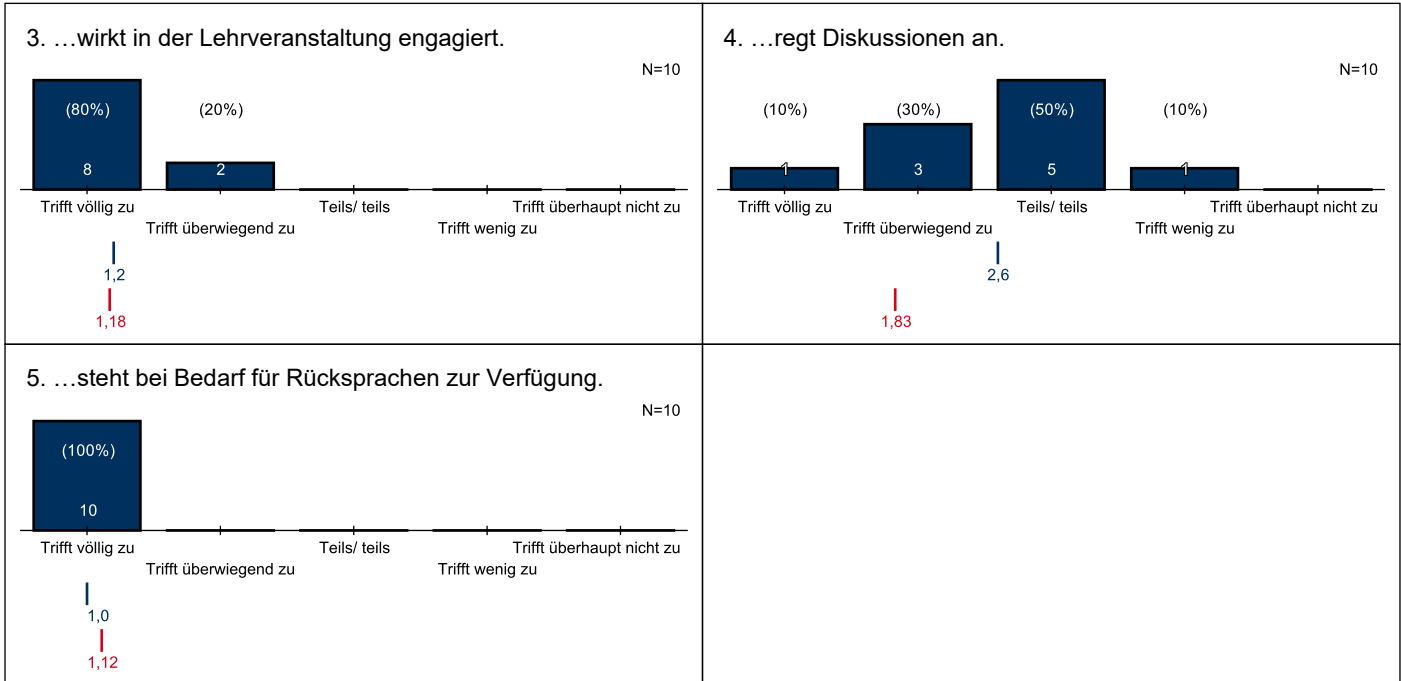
3. …wirkt in der Lehrveranstaltung engagiert.

N=10

(80%)
8

(20%)
2

Trifft völlig zu
Trifft überwiegend zu
Teils/ teils
Trifft wenig zu
Trifft überhaupt nicht zu

1,2
1,18

4. …regt Diskussionen an.

N=10

(10%)
1

(30%)
3

(50%)
5

(10%)
1

Trifft völlig zu
Trifft überwiegend zu
Teils/ teils
Trifft wenig zu
Trifft überhaupt nicht zu

2,6
1,83

5. …steht bei Bedarf für Rücksprachen zur Verfügung.

N=10

(100%)
10

Trifft völlig zu
Trifft überwiegend zu
Teils/ teils
Trifft wenig zu
Trifft überhaupt nicht zu

1,0
1,12